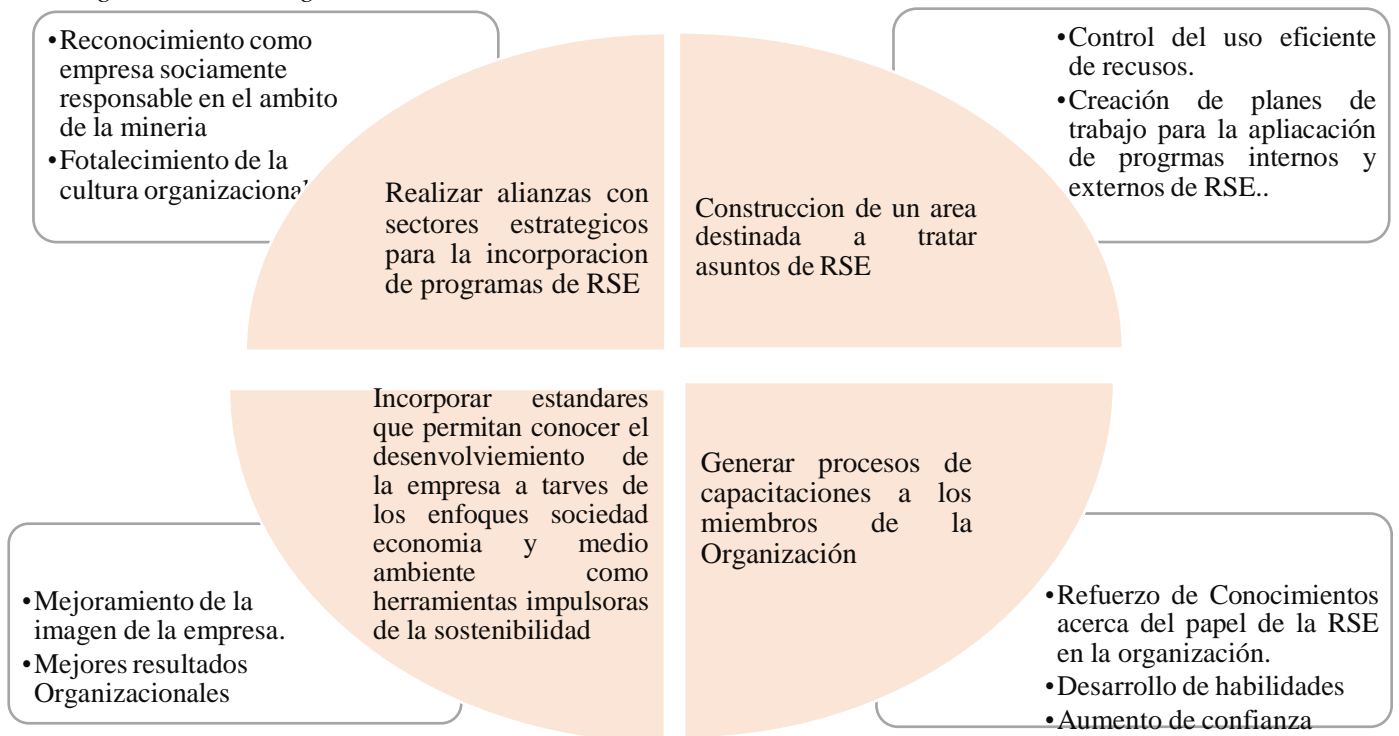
•Reconocimiento como empresa sociamente responsable en el ambito de la mineria
•Fotalecimiento de la cultura organizaciona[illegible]

Realizar alianzas con sectores estrategicos para la incorporacion de programas de RSE

Construccion de un area destinada a tratar asuntos de RSE

•Control del uso eficiente de recusos.
•Creación de planes de trabajo para la apliacación de progrmas internos y externos de RSE..

•Mejoramiento de la imagen de la empresa.
•Mejores resultados Organizacionales

Incorporar estandares que permitan conocer el desenvolviemiento de la empresa a tarves de los enfoques sociedad economia y medio ambiente como herramientas impulsoras de la sostenibilidad

Generar procesos de capacitaciones a los miembros de la Organización

•Refuerzo de Conocimientos acerca del papel de la RSE en la organización.
•Desarrollo de habilidades
•Aumento de confianza